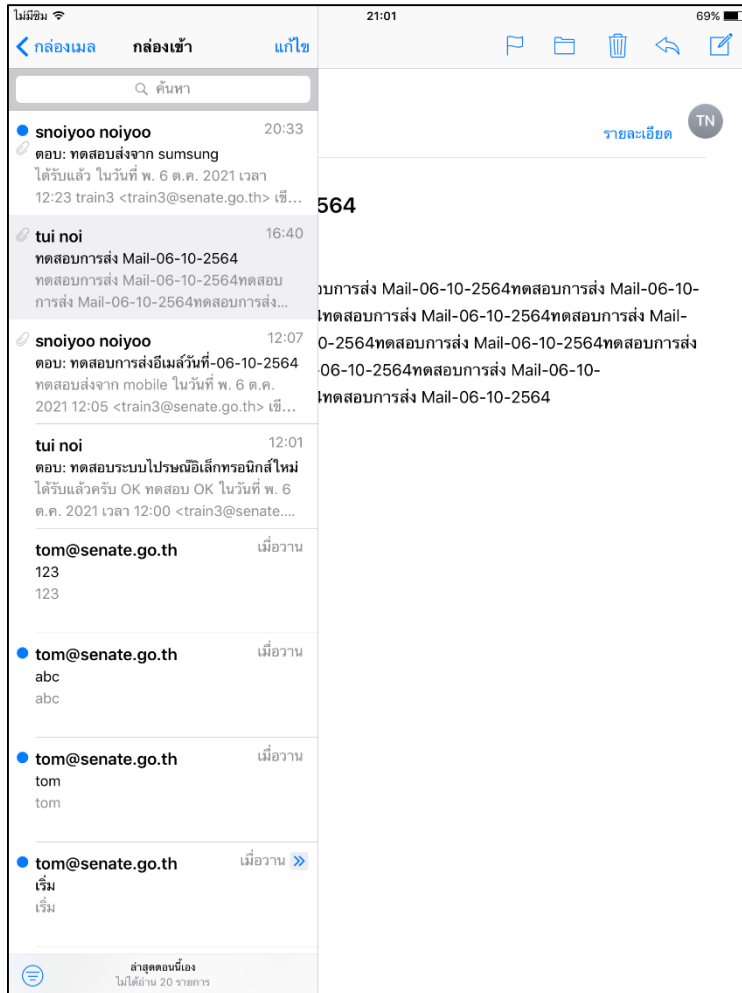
ไม่มีซิม 21:01 69%

กล่องเมล กล่องเข้า แก้ไข

ค้นหา

snoiyoo noiyoo 20:33
ตอบ: ทดสอบส่งจาก sumsung
ได้รับแล้ว ในวันที่ พ. 6 ต.ค. 2021 เวลา 12:23 train3 <train3@senate.go.th> เขี...

tui noi 16:40
ทดสอบการส่ง Mail-06-10-2564
ทดสอบการส่ง Mail-06-10-2564ทดสอบการส่ง Mail-06-10-2564ทดสอบการส่ง...

snoiyoo noiyoo 12:07
ตอบ: ทดสอบการส่งอีเมล์วันที่-06-10-2564
ทดสอบส่งจาก mobile ในวันที่ พ. 6 ต.ค. 2021 12:05 <train3@senate.go.th> เขี...

tui noi 12:01
ตอบ: ทดสอบระบบไปรษณีอิเล็กทรอนิกส์ใหม่
ได้รับแล้วครับ OK ทดสอบ OK ในวันที่ พ. 6 ต.ค. 2021 เวลา 12:00 <train3@senate....

tom@senate.go.th เมื่อวาน
123
123

tom@senate.go.th เมื่อวาน
abc
abc

tom@senate.go.th เมื่อวาน
tom
tom

tom@senate.go.th เมื่อวาน
เริ่ม
เริ่ม

ล่าสุดตอนนี้เอง
ไม่ได้อ่าน 20 รายการ

TN
รายละเอียด

564

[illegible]อบการส่ง Mail-06-10-2564ทดสอบการส่ง Mail-06-10-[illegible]4ทดสอบการส่ง Mail-06-10-2564ทดสอบการส่ง Mail-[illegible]0-2564ทดสอบการส่ง Mail-06-10-2564ทดสอบการส่ง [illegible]-06-10-2564ทดสอบการส่ง Mail-06-10-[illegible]4ทดสอบการส่ง Mail-06-10-2564